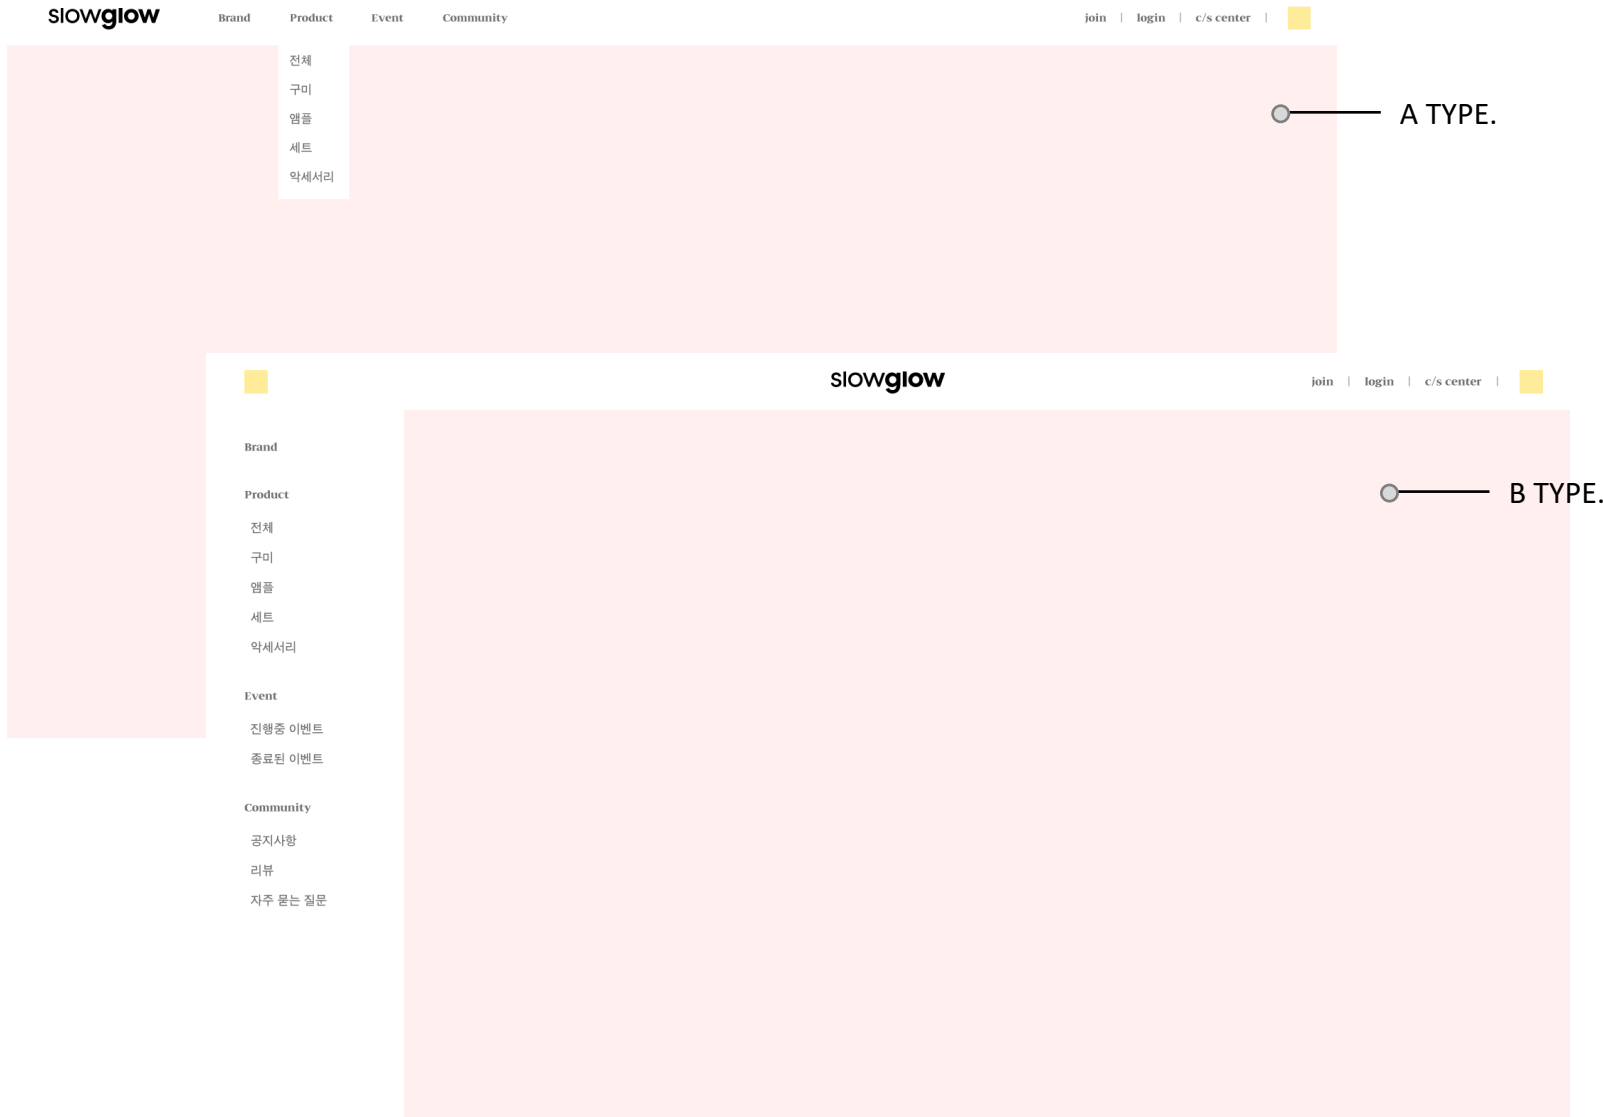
slowglow Brand Product Event Community join | login | c/s center |

전체
구미
앰플
세트
악세서리

A TYPE.

slowglow join | login | c/s center |

Brand

Product
전체
구미
앰플
세트
악세서리

Event
진행중 이벤트
종료된 이벤트

Community
공지사항
리뷰
자주 묻는 질문

B TYPE.